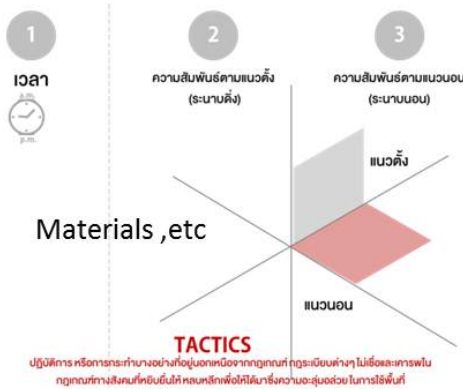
1

เวลา

a.m.

p.m.

2

ความสัมพันธ์ตามแนวตั้ง (ระนาบตั้ง)

3

ความสัมพันธ์ตามแนวนอน (ระนาบนอน)

แนวตั้ง

Materials ,etc

แนวนอน

TACTICS

ปฏิบัติการ หรือการกระทำบางอย่างที่อยู่นอกเหนือจากกฎเกณฑ์ กฎระเบียบต่างๆ ไม่เชื่อและเคารพใน กฎเกณฑ์ทางสังคมที่หยิบยื่นให้ หลบหลีกเพื่อให้ได้มาซึ่งความอะลุ่มอล่วยในการใช้พื้นที่